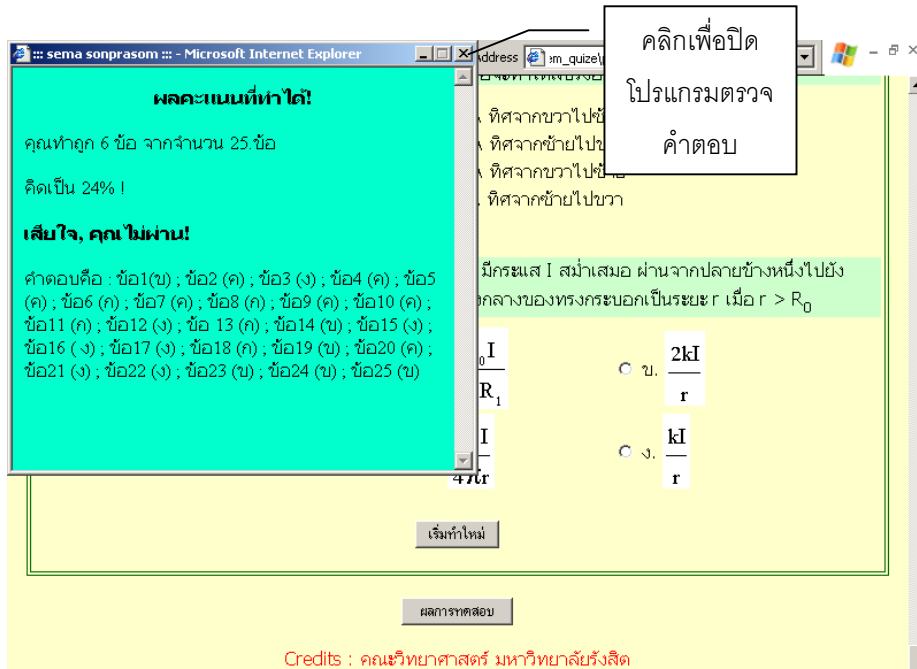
::: sema sonprasom ::: - Microsoft Internet Explorer

Address  em_quize\

คลิกเพื่อปิดโปรแกรมตรวจคำตอบ

ผลคะแนนที่ทำได้!

คุณทำถูก 6 ข้อ จากจำนวน 25.ข้อ

คิดเป็น 24% !

เสียใจ, คุณไม่ผ่าน!

คำตอบคือ : ข้อ1(ข) ; ข้อ2 (ค) ; ข้อ3 (ง) ; ข้อ4 (ค) ; ข้อ5 (ค) ; ข้อ6 (ก) ; ข้อ7 (ค) ; ข้อ8 (ก) ; ข้อ9 (ค) ; ข้อ10 (ค) ; ข้อ11 (ก) ; ข้อ12 (ง) ; ข้อ 13 (ก) ; ข้อ14 (ข) ; ข้อ15 (ง) ; ข้อ16 ( ง) ; ข้อ17 (ง) ; ข้อ18 (ก) ; ข้อ19 (ข) ; ข้อ20 (ค) ; ข้อ21 (ง) ; ข้อ22 (ง) ; ข้อ23 (ข) ; ข้อ24 (ข) ; ข้อ25 (ข)

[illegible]. ทิศจากขวาไปซ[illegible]
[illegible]. ทิศจากซ้ายไป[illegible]
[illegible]. ทิศจากขวาไปซ้าย
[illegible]. ทิศจากซ้ายไปขวา

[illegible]มีกระแส I สม่ำเสมอ ผ่านจากปลายข้างหนึ่งไปยัง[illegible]กลางของทรงกระบอกเป็นระยะ r เมื่อ r > $R_0$

$\frac{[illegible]_0 I}{R_1}$

ข. $\frac{2kI}{r}$

$\frac{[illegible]I}{4\pi r}$

ง. $\frac{kI}{r}$

เริ่มทำใหม่

ผลการทดสอบ

Credits : คณะวิทยาศาสตร์ มหาวิทยาลัยรังสิต